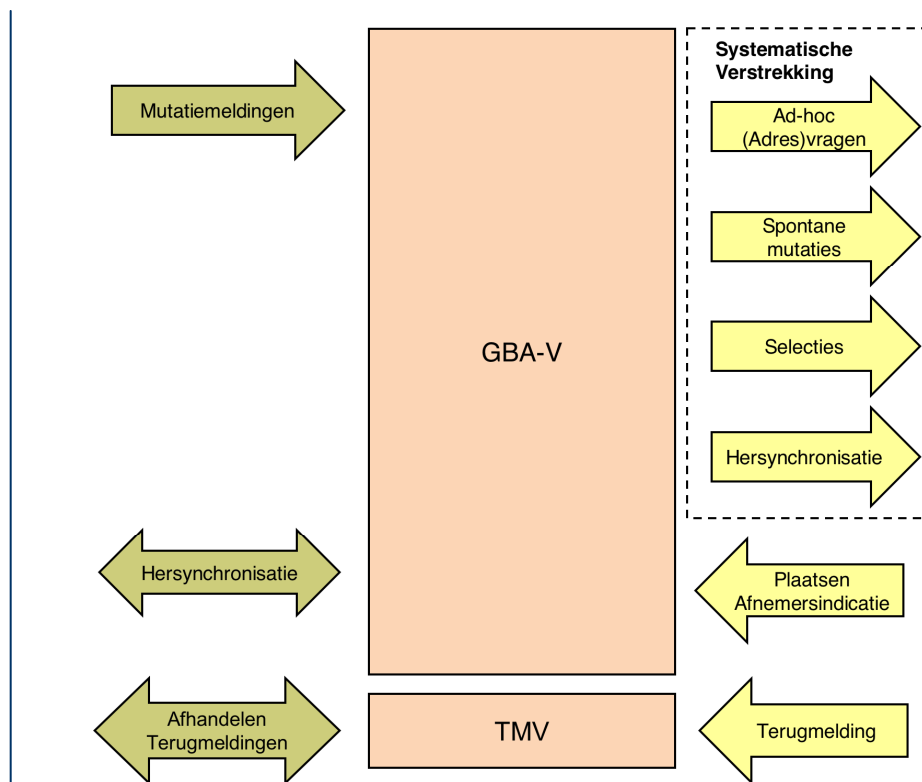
Mutatiemeldingen

GBA-V

Systematische Verstrekking

Ad-hoc (Adres)vragen

Spontane mutaties

Selecties

Hersynchronisatie

Hersynchronisatie

Plaatsen Afnemersindicatie

Afhandelen Terugmeldingen

TMV

Terugmelding